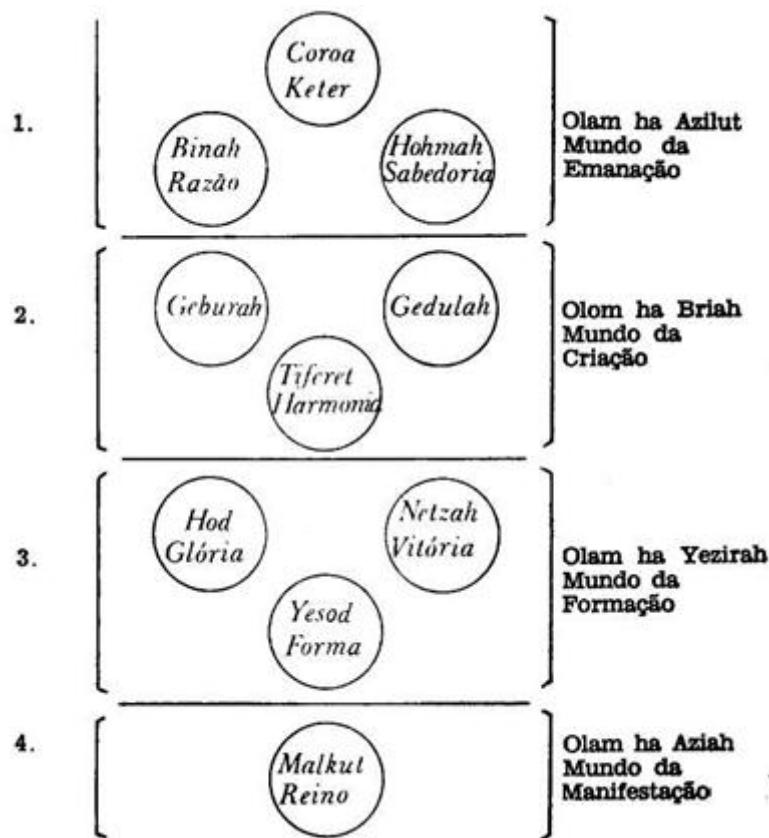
1.

Coroa
Keter

Binah
Razão

Hohmah
Sabedoria

Olam ha Azilut
Mundo da
Emanação

2.

Geburah

Gedulah

Tiferet
Harmonia

Olom ha Briah
Mundo da
Criação

3.

Hod
Glória

Netzah
Vitória

Yesod
Forma

Olam ha Yezirah
Mundo da
Formação

4.

Malkut
Reino

Olam ha Aziah
Mundo da
Manifestação